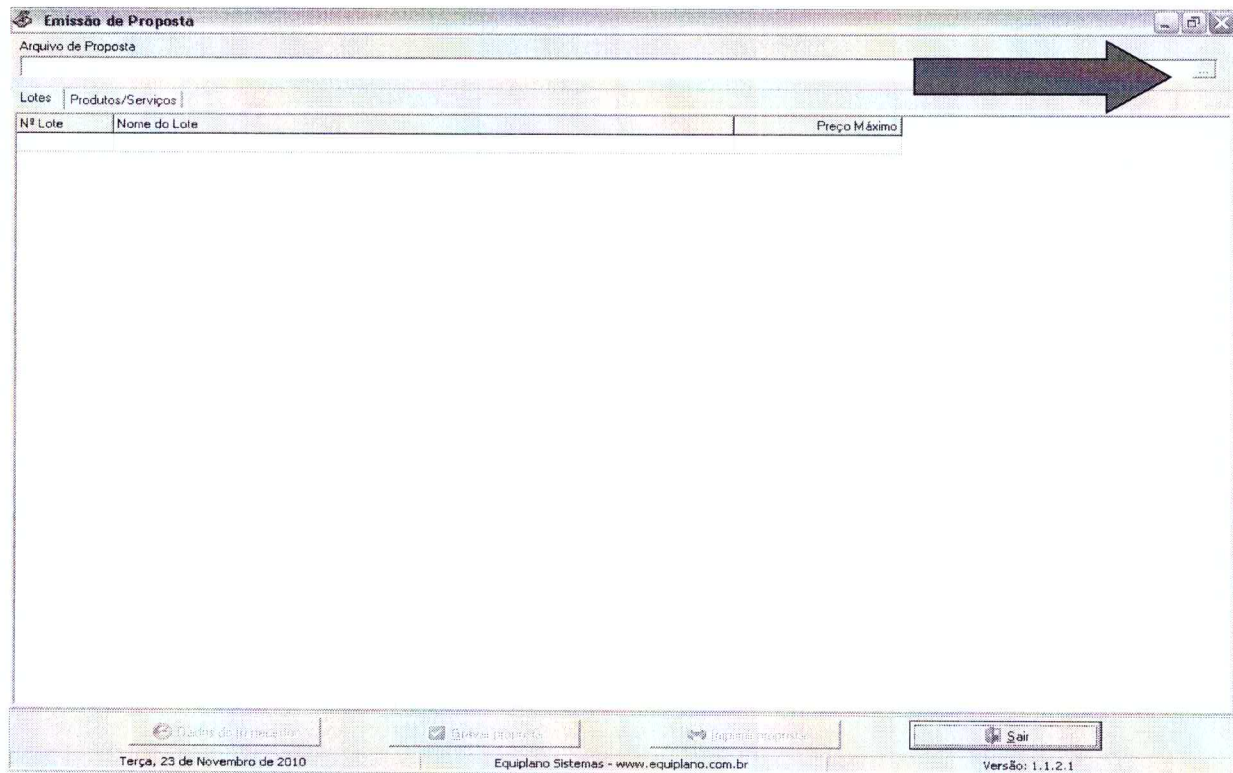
Emissão de Proposta

Arquivo de Proposta

...

Lotes | Produtos/Serviços

| Nº Lote | Nome do Lote | Preço Máximo |
|---|---|---|

Dados do proponente | Gravar proposta | Imprimir proposta | Sair

Terça, 23 de Novembro de 2010 | Equiplano Sistemas - www.equiplano.com.br | Versão: 1.1.2.1